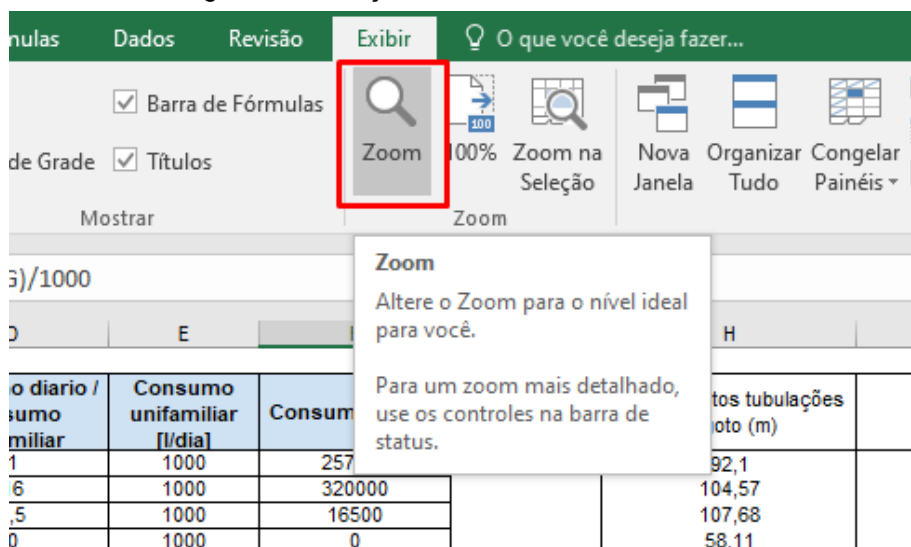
nulas Dados Revisão Exibir O que você deseja fazer...

Barra de Fórmulas

de Grade Títulos

Mostrar

Zoom

100

100%

Zoom na Seleção

Zoom

Nova Janela

Organizar Tudo

Congelar Painéis

G)/1000

D E H

Zoom

Altere o Zoom para o nível ideal para você.

Para um zoom mais detalhado, use os controles na barra de status.

| o diario / sumo miliar | Consumo unifamiliar [l/dia] | Consum | | tos tubulações oto (m) |
|---|---|---|---|---|
| 1 | 1000 | 257 | | 92,1 |
| 6 | 1000 | 320000 | | 104,57 |
| ,5 | 1000 | 16500 | | 107,68 |
| 0 | 1000 | 0 | | 58,11 |